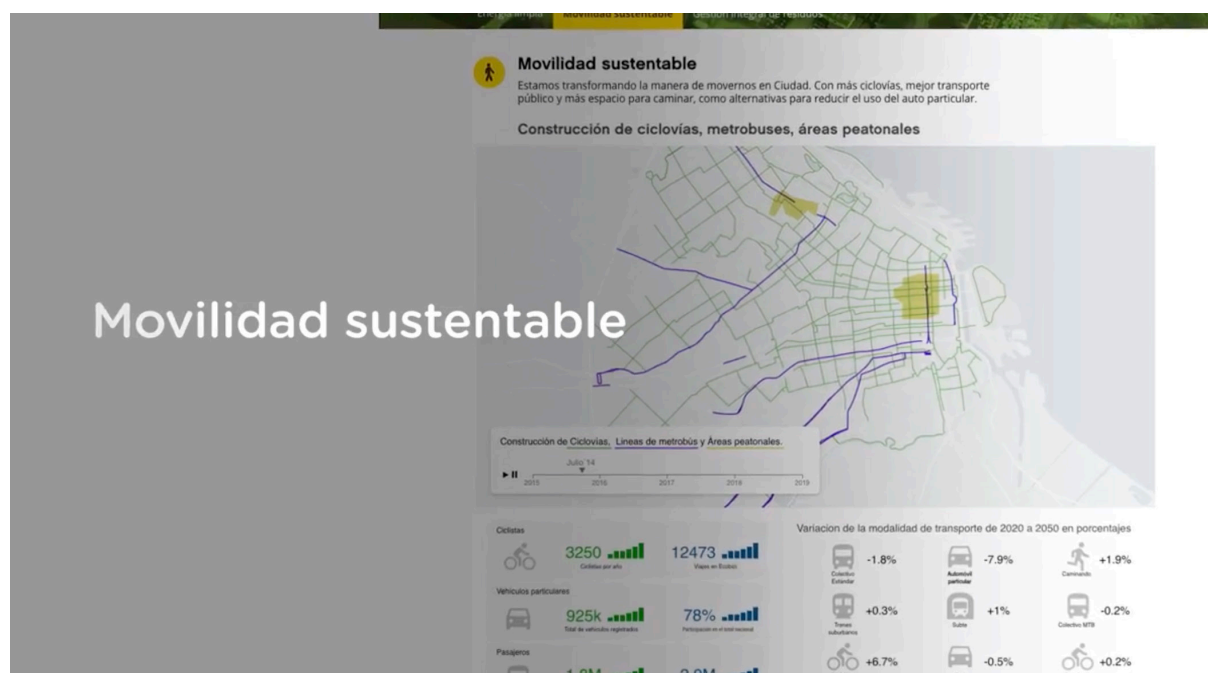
Energía limpia Movilidad sustentable Gestión integral de residuos

Movilidad sustentable

Estamos transformando la manera de movernos en Ciudad. Con más ciclovías, mejor transporte público y más espacio para caminar, como alternativas para reducir el uso del auto particular.

Construcción de ciclovías, metrobuses, áreas peatonales

Movilidad sustentable

Construcción de Ciclovías, Lineas de metrobús y Áreas peatonales.

Julio '14

2015 2016 2017 2018 2019

Ciclistas

3250 Ciclistas por año

12473 Viajes en Ecobici

Vehículos particulares

925k Total de vehículos registrados

78% Participación en el total vecinal

Pasajeros

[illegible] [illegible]

Variacion de la modalidad de transporte de 2020 a 2050 en porcentajes

Colectivo Estándar -1.8%

Automóvil particular -7.9%

Caminando +1.9%

Trenes suburbanos +0.3%

Subte +1%

Colectivo MTB -0.2%

+6.7%

-0.5%

+0.2%